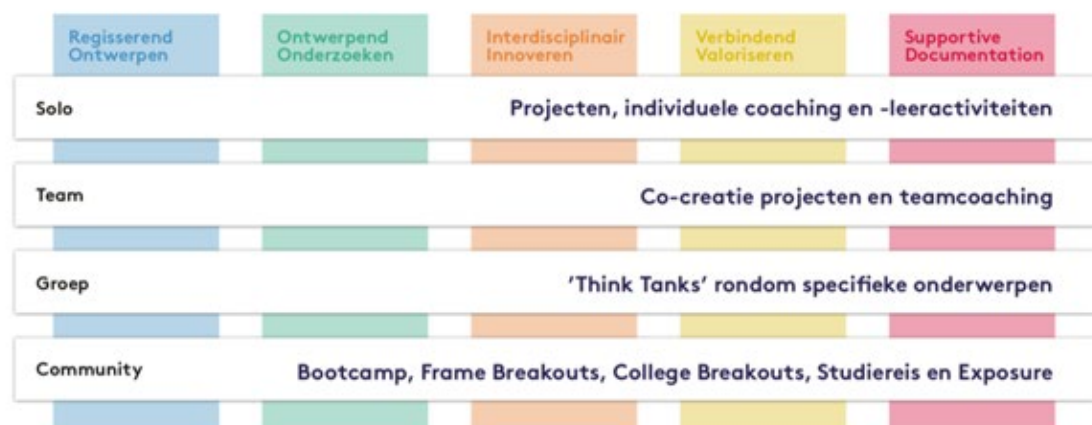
Regisserend Ontwerpen

Ontwerpend Onderzoeken

Interdisciplinair Innoveren

Verbindend Valoriseren

Supportive Documentation

Solo

Projecten, individuele coaching en -leeractiviteiten

Team

Co-creatie projecten en teamcoaching

Groep

'Think Tanks' rondom specifieke onderwerpen

Community

Bootcamp, Frame Breakouts, College Breakouts, Studiereis en Exposure